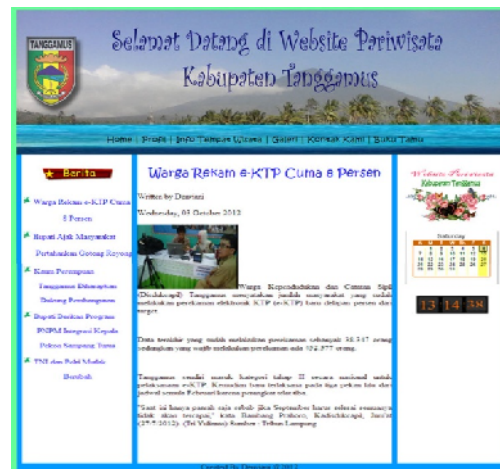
TANGGAMUS

Selamat Datang di Website Pariwisata Kabupaten Tanggamus

Home | Profil | Info Tempat Wisata | Galeri | Kontak Kami | Buku Tamu

Berita

Warga Rekam e-KTP Cuma 8 Persen

Bupati Ajak Masyarakat Pertahankan Gotong Royong

Kaum Perempuan Tanggamus Didorong Berperan Dalam Pembangunan

Bupati Serahkan Program PNPM Integrasi Kepada Pekon Sampang Turus

TNI dan Polri Mulai Bersatu

Warga Rekam e-KTP Cuma 8 Persen

Written by Dewiani

Wednesday, 03 October 2012

Warga Kependudukan dan Catatan Sipil (Disdukcapil) Tanggamus menyatakan jumlah masyarakat yang sudah melakukan perekaman elektronik KTP (e-KTP) baru delapan persen dari target.

Data terakhir yang sudah melakukan perekaman sebanyak 38.347 orang sedangkan yang wajib melakukan perekaman ada 482.877 orang.

Tanggamus sendiri masuk kategori tahap II secara nasional untuk pelaksanaan e-KTP. Kendalan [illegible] pada tiga pekan lalu dan jadwal semula Februari karena peralatan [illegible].

"Saat ini hanya pasrah saja sebab jika September harus selesai semuanya tidak akan tercapai," kata Bambang Prabowo, Kadisdukcapil, Jum'at (27/7/2012). (Tri Yulianto) Sumber : Tribun Lampung

Website Pariwisata Kabupaten Tanggamus

13 14 38

Created By Dewiani © 2012